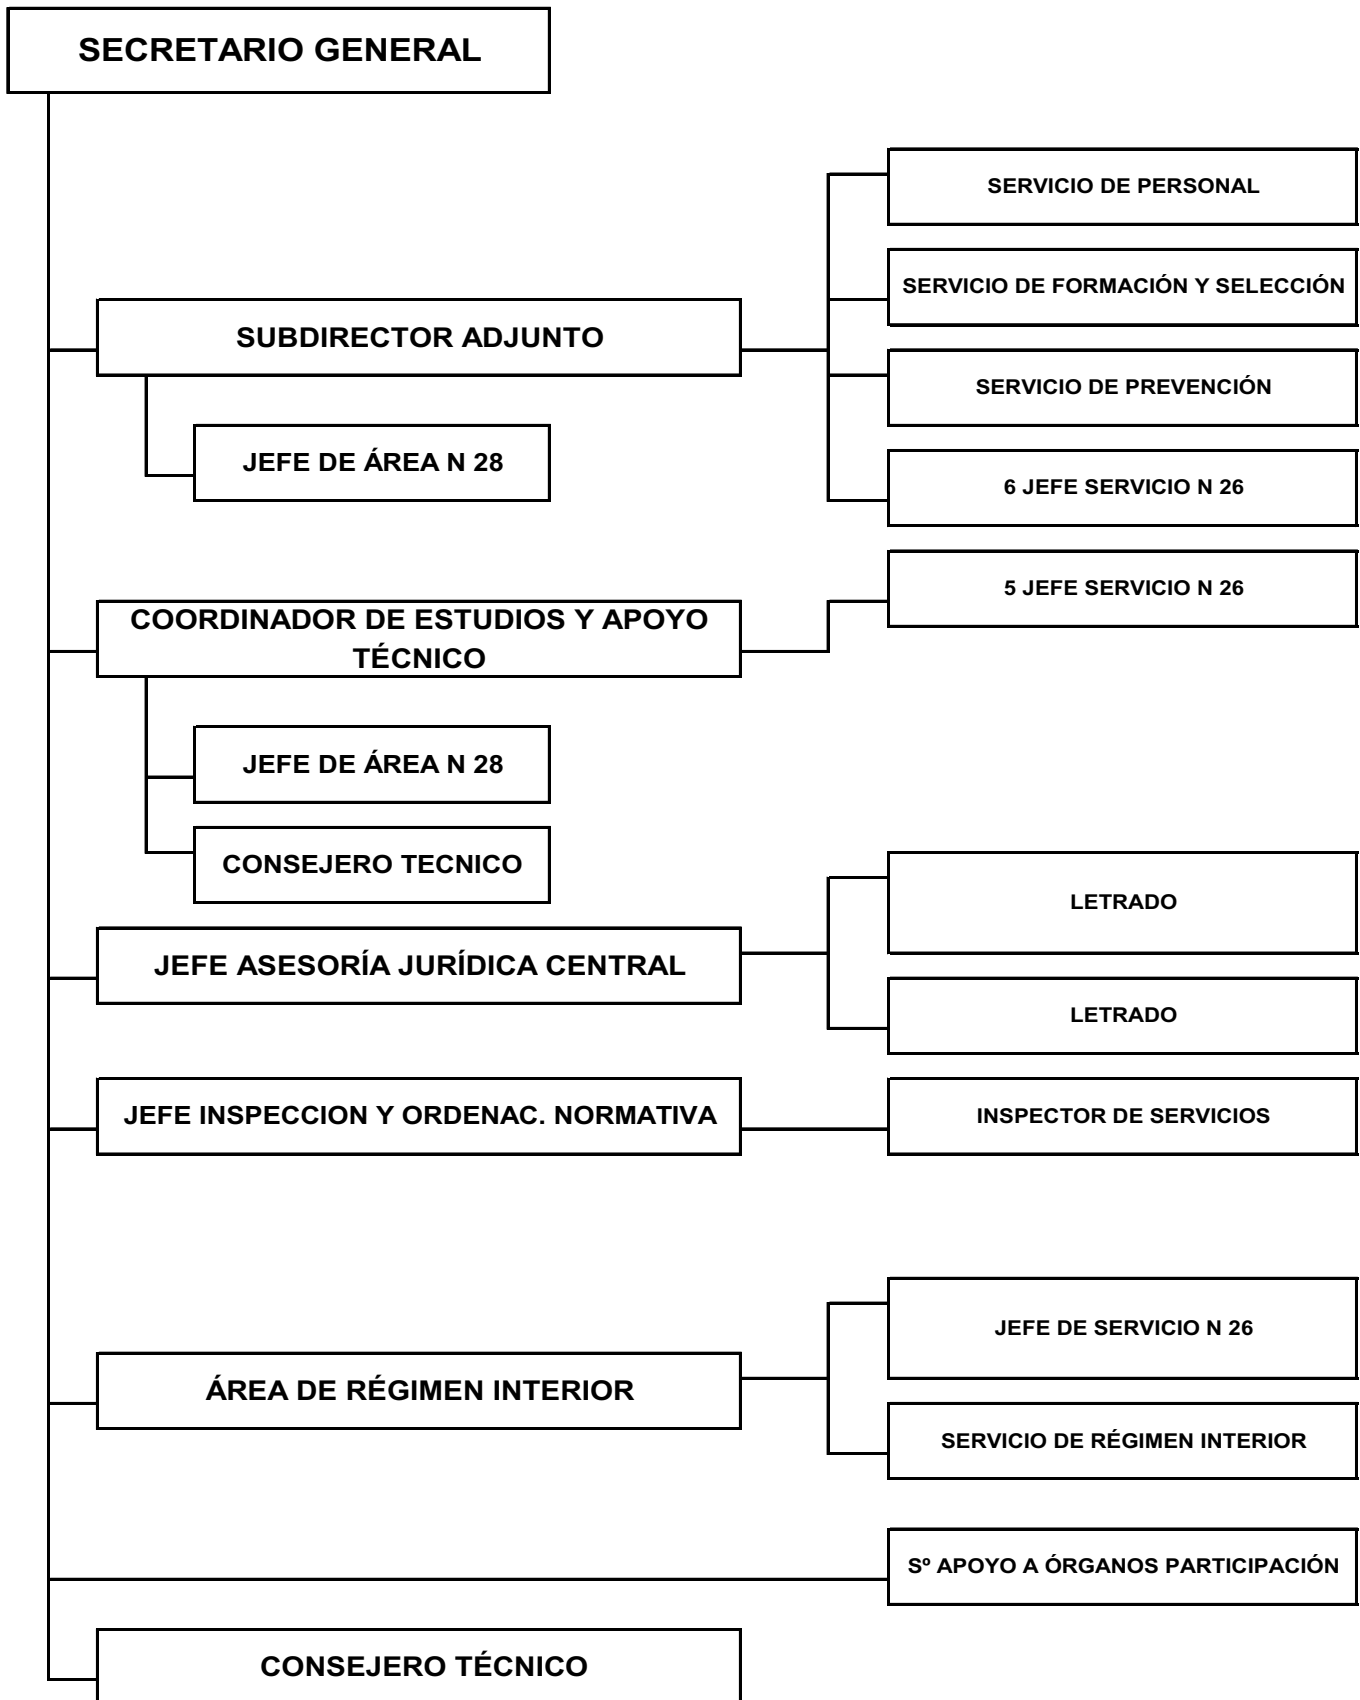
SECRETARIO GENERAL

SUBDIRECTOR ADJUNTO

JEFE DE ÁREA N 28

SERVICIO DE PERSONAL

SERVICIO DE FORMACIÓN Y SELECCIÓN

SERVICIO DE PREVENCIÓN

6 JEFE SERVICIO N 26

COORDINADOR DE ESTUDIOS Y APOYO TÉCNICO

5 JEFE SERVICIO N 26

JEFE DE ÁREA N 28

CONSEJERO TECNICO

JEFE ASESORÍA JURÍDICA CENTRAL

LETRADO

LETRADO

JEFE INSPECCION Y ORDENAC. NORMATIVA

INSPECTOR DE SERVICIOS

ÁREA DE RÉGIMEN INTERIOR

JEFE DE SERVICIO N 26

SERVICIO DE RÉGIMEN INTERIOR

Sº APOYO A ÓRGANOS PARTICIPACIÓN

CONSEJERO TÉCNICO